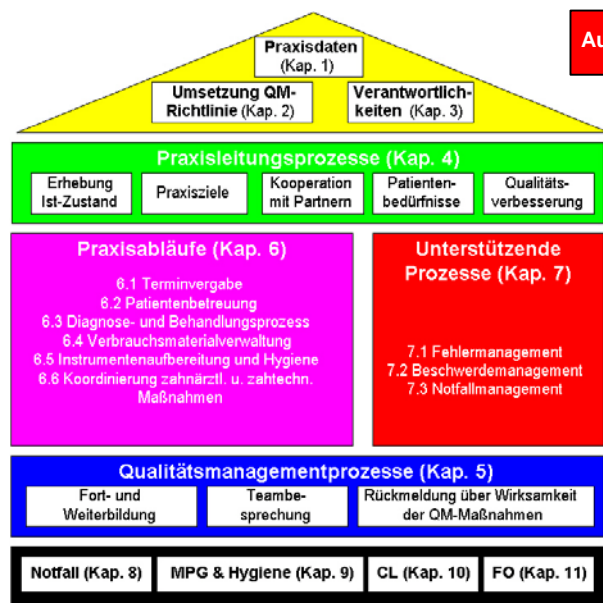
Au

Praxisdaten (Kap. 1)

Umsetzung QM-Richtlinie (Kap. 2)

Verantwortlichkeiten (Kap. 3)

Praxisleitungsprozesse (Kap. 4)

Erhebung Ist-Zustand

Praxisziele

Kooperation mit Partnern

Patientenbedürfnisse

Qualitätsverbesserung

Praxisabläufe (Kap. 6)

6.1 Terminvergabe
6.2 Patientenbetreuung
6.3 Diagnose- und Behandlungsprozess
6.4 Verbrauchsmaterialverwaltung
6.5 Instrumentenaufbereitung und Hygiene
6.6 Koordinierung zahnärztl. u. zahtechn. Maßnahmen

Unterstützende Prozesse (Kap. 7)

7.1 Fehlermanagement
7.2 Beschwerdemanagement
7.3 Notfallmanagement

Qualitätsmanagementprozesse (Kap. 5)

Fort- und Weiterbildung

Teambesprechung

Rückmeldung über Wirksamkeit der QM-Maßnahmen

Notfall (Kap. 8)

MPG & Hygiene (Kap. 9)

CL (Kap. 10)

FO (Kap. 11)